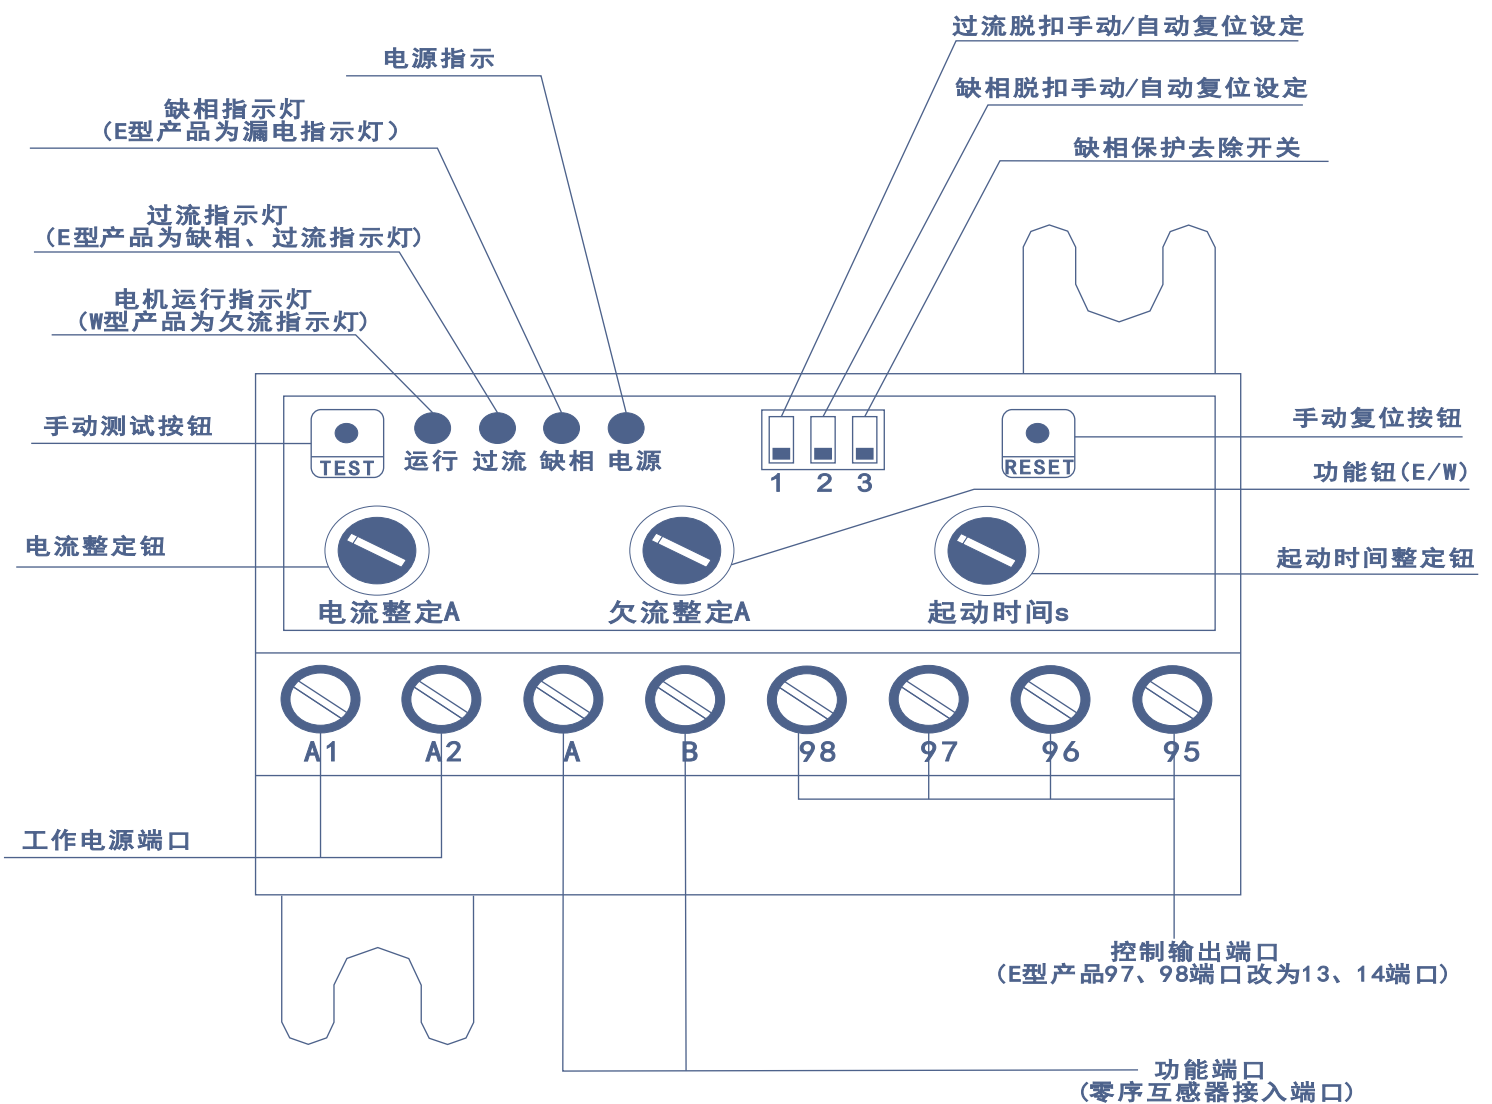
电源指示

缺相指示灯
（E型产品为漏电指示灯）

过流指示灯
（E型产品为缺相、过流指示灯）

电机运行指示灯
（W型产品为欠流指示灯）

过流脱扣手动/自动复位设定

缺相脱扣手动/自动复位设定

缺相保护去除开关

手动测试按钮

TEST

运行 过流 缺相 电源

1 2 3

RESET

手动复位按钮

功能钮(E/W)

电流整定钮

起动时间整定钮

电流整定A

欠流整定A

起动时间s

A1 A2 A B 98 97 96 95

工作电源端口

控制输出端口
（E型产品97、98端口改为13、14端口）

功能端口
（零序互感器接入端口）